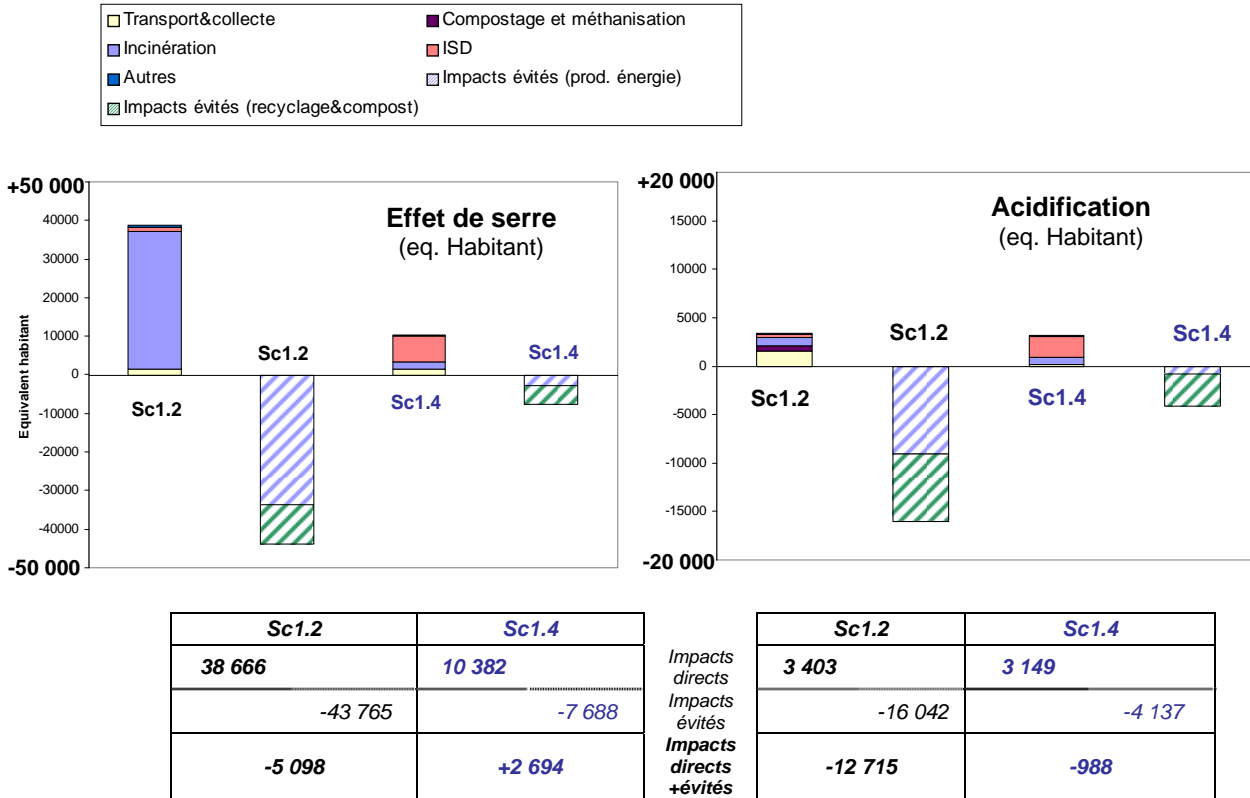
Transport&collecte
Compostage et méthanisation
Incinération
ISD
Autres
Impacts évités (prod. énergie)
Impacts évités (recyclage&compost)

+50 000
40000
30000
20000
10000
0
-10000
-20000
-30000
-40000
-50 000

Equivalent habitant

Effet de serre
(eq. Habitant)

Sc1.2
Sc1.2
Sc1.4
Sc1.4

+20 000
15000
10000
5000
0
-5000
-10000
-15000
-20 000

Acidification
(eq. Habitant)

Sc1.2
Sc1.2
Sc1.4
Sc1.4

| Sc1.2 | Sc1.4 | | Sc1.2 | Sc1.4 |
|---|---|---|---|---|
| 38 666 | 10 382 | Impacts directs | 3 403 | 3 149 |
| -43 765 | -7 688 | Impacts évités | -16 042 | -4 137 |
| -5 098 | +2 694 | Impacts directs +évités | -12 715 | -988 |